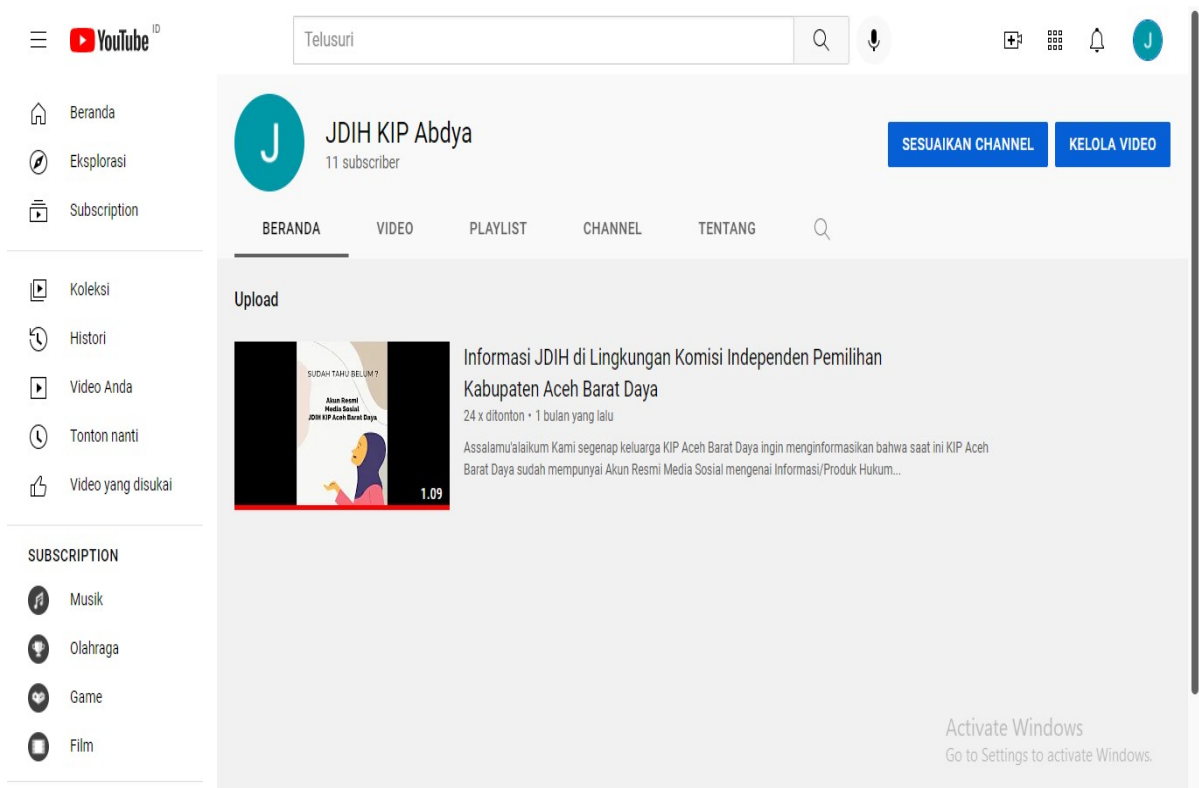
YouTube ID

Telusuri

J

Beranda

Eksplorasi

Subscription

Koleksi

Histori

Video Anda

Tonton nanti

Video yang disukai

SUBSCRIPTION

Musik

Olahraga

Game

Film

J

JDIH KIP Abdya

11 subscriber

SESUAIKAN CHANNEL

KELOLA VIDEO

BERANDA

VIDEO

PLAYLIST

CHANNEL

TENTANG

Upload

SUDAH TAHU BELUM ?

Akun Resmi Media Sosial JDIH KIP Aceh Barat Daya

1.09

Informasi JDIH di Lingkungan Komisi Independen Pemilihan Kabupaten Aceh Barat Daya

24 x ditonton • 1 bulan yang lalu

Assalamu'alaikum Kami segenap keluarga KIP Aceh Barat Daya ingin menginformasikan bahwa saat ini KIP Aceh Barat Daya sudah mempunyai Akun Resmi Media Sosial mengenai Informasi/Produk Hukum...

Activate Windows
Go to Settings to activate Windows.